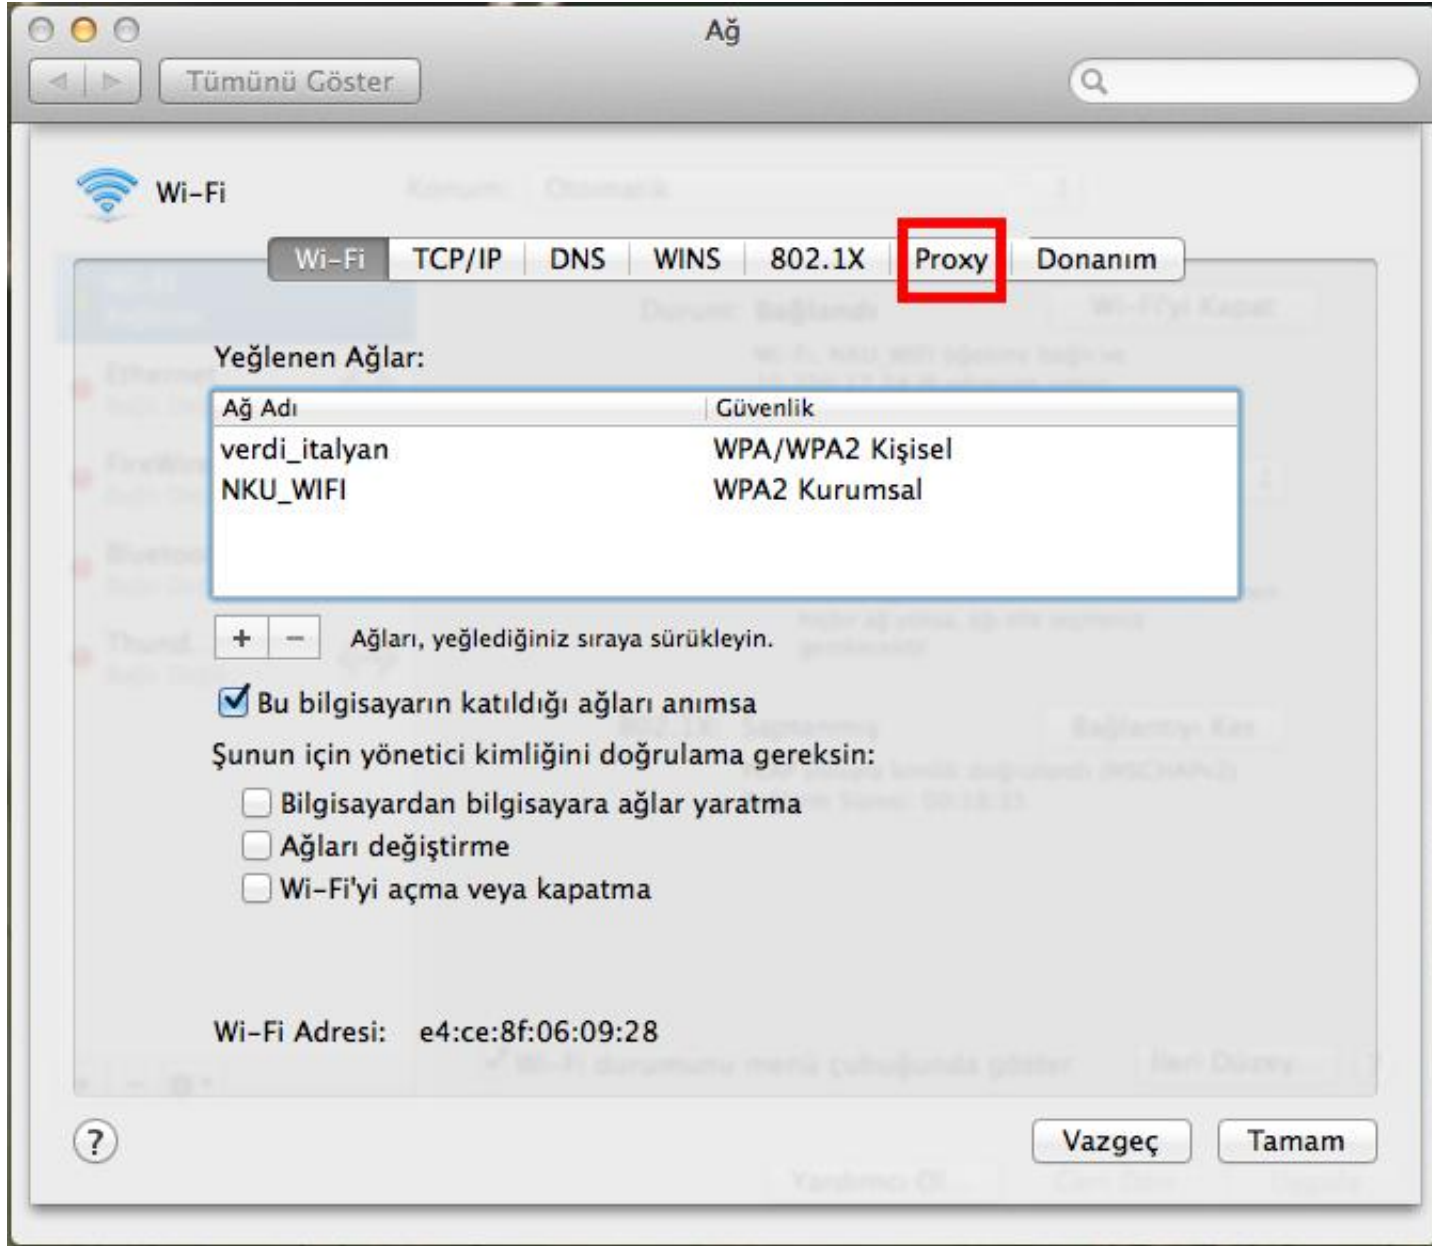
Ağ

Tümünü Göster

Wi-Fi

Wi-Fi | TCP/IP | DNS | WINS | 802.1X | Proxy | Donanım

Yeğlenen Ağlar:

| Ağ Adı | Güvenlik |
|---|---|
| verdi_italyan | WPA/WPA2 Kişisel |
| NKU_WIFI | WPA2 Kurumsal |

+ − Ağları, yeğlediğiniz sıraya sürükleyin.

Bu bilgisayarın katıldığı ağları anımsa

Şunun için yönetici kimliğini doğrulama gereksin:

Bilgisayardan bilgisayara ağlar yaratma

Ağları değiştirme

Wi-Fi'yi açma veya kapatma

Wi-Fi Adresi: e4:ce:8f:06:09:28

?

Vazgeç

Tamam